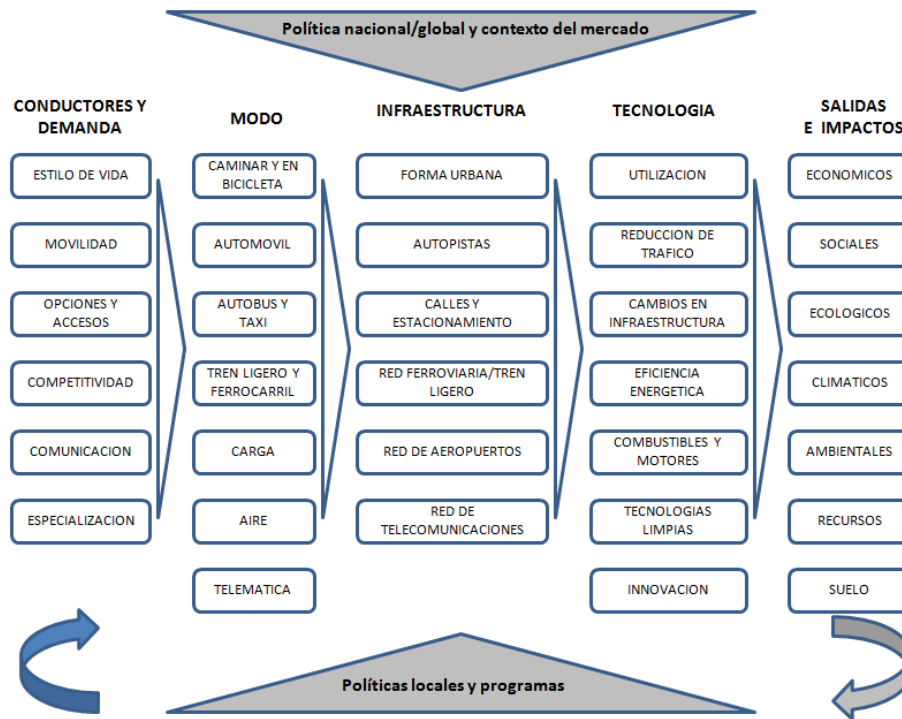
Política nacional/global y contexto del mercado

CONDUCTORES Y DEMANDA

ESTILO DE VIDA

MOVILIDAD

OPCIONES Y ACCESOS

COMPETITIVIDAD

COMUNICACION

ESPECIALIZACION

MODO

CAMINAR Y EN BICICLETA

AUTOMOVIL

AUTOBUS Y TAXI

TREN LIGERO Y FERROCARRIL

CARGA

AIRE

TELEMATICA

INFRAESTRUCTURA

FORMA URBANA

AUTOPISTAS

CALLES Y ESTACIONAMIENTO

RED FERROVIARIA/TREN LIGERO

RED DE AEROPUERTOS

RED DE TELECOMUNICACIONES

TECNOLOGIA

UTILIZACION

REDUCCION DE TRAFICO

CAMBIOS EN INFRAESTRUCTURA

EFICIENCIA ENERGETICA

COMBUSTIBLES Y MOTORES

TECNOLOGIAS LIMPIAS

INNOVACION

SALIDAS E IMPACTOS

ECONOMICOS

SOCIALES

ECOLOGICOS

CLIMATICOS

AMBIENTALES

RECURSOS

SUELO

Políticas locales y programas